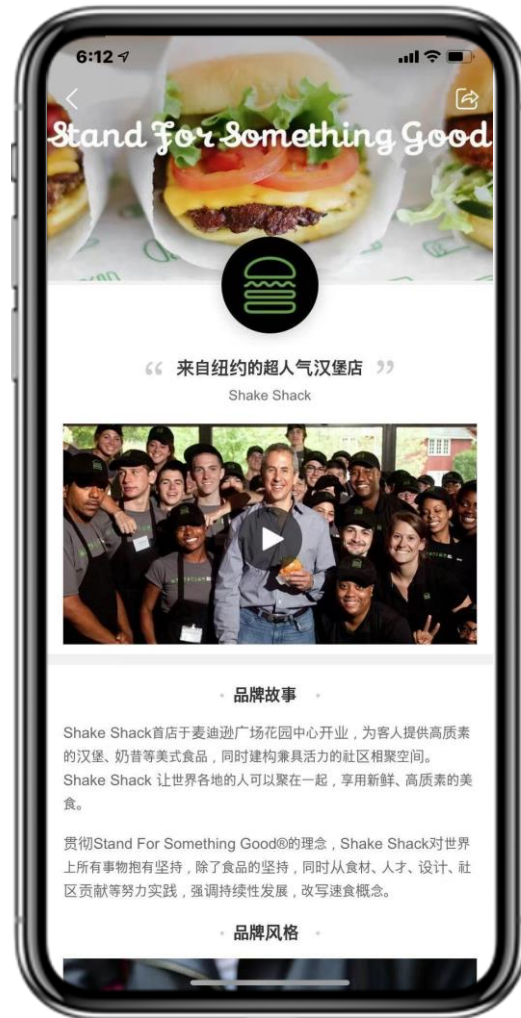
6:12

Stand For Something Good

“ 来自纽约的超人气汉堡店 ”
Shake Shack

· 品牌故事 ·

Shake Shack首店于麦迪逊广场花园中心开业，为客人提供高质素的汉堡、奶昔等美式食品，同时建构兼具活力的社区相聚空间。
Shake Shack 让世界各地的人可以聚在一起，享用新鲜、高质素的美食。

贯彻Stand For Something Good®的理念，Shake Shack对世界上所有事物抱有坚持，除了食品的坚持，同时从食材、人才、设计、社区贡献等努力实践，强调持续性发展，改写速食概念。

· 品牌风格 ·